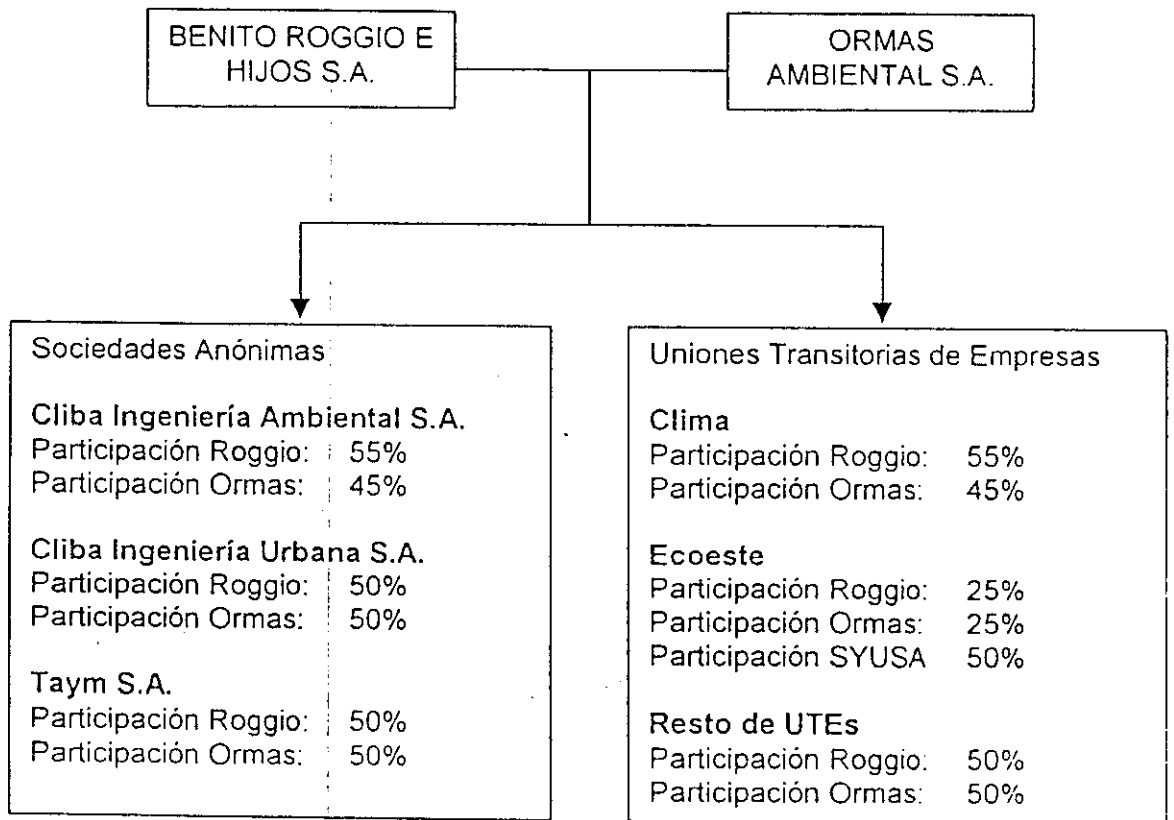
BENITO ROGGIO E HIJOS S.A.

ORMAS AMBIENTAL S.A.

Sociedades Anónimas

Cliba Ingeniería Ambiental S.A.
Participación Roggio: 55%
Participación Ormas: 45%

Cliba Ingeniería Urbana S.A.
Participación Roggio: 50%
Participación Ormas: 50%

Taym S.A.
Participación Roggio: 50%
Participación Ormas: 50%

Uniones Transitorias de Empresas

Clima
Participación Roggio: 55%
Participación Ormas: 45%

Ecoeste
Participación Roggio: 25%
Participación Ormas: 25%
Participación SYUSA 50%

Resto de UTEs
Participación Roggio: 50%
Participación Ormas: 50%